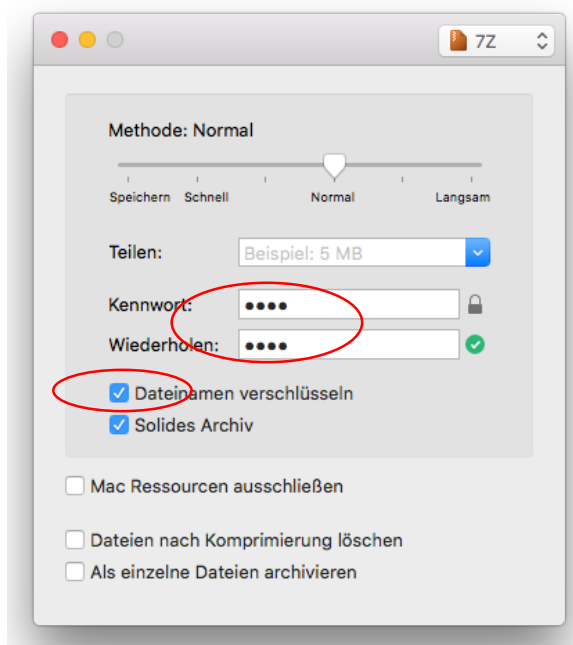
7Z

Methode: Normal

Speichern Schnell Normal Langsam

Teilen: Beispiel: 5 MB

Kennwort: ••••

Wiederholen: ••••

Dateinamen verschlüsseln

Solides Archiv

Mac Ressourcen ausschließen

Dateien nach Komprimierung löschen

Als einzelne Dateien archivieren